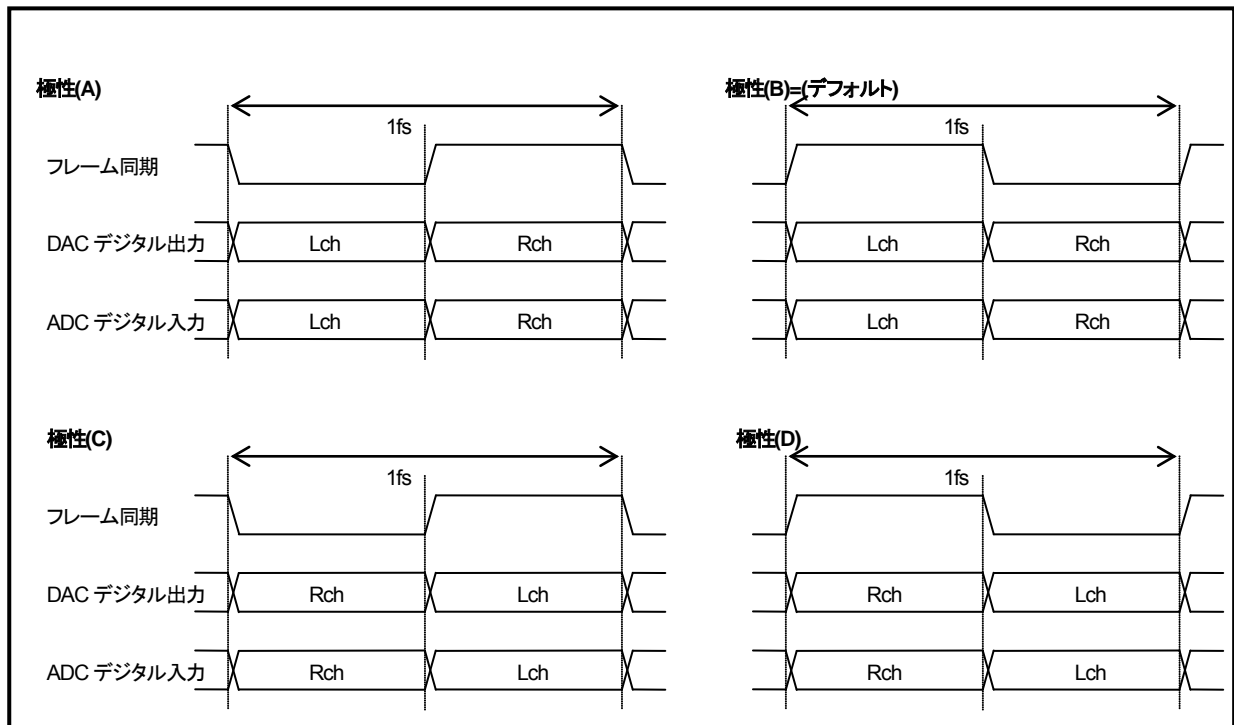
極性(A)

1fs

フレーム同期

DAC デジタル出力 Lch Rch

ADC デジタル入力 Lch Rch

極性(B)=(デフォルト)

1fs

Lch Rch

Lch Rch

極性(C)

1fs

フレーム同期

DAC デジタル出力 Rch Lch

ADC デジタル入力 Rch Lch

極性(D)

1fs

Rch Lch

Rch Lch